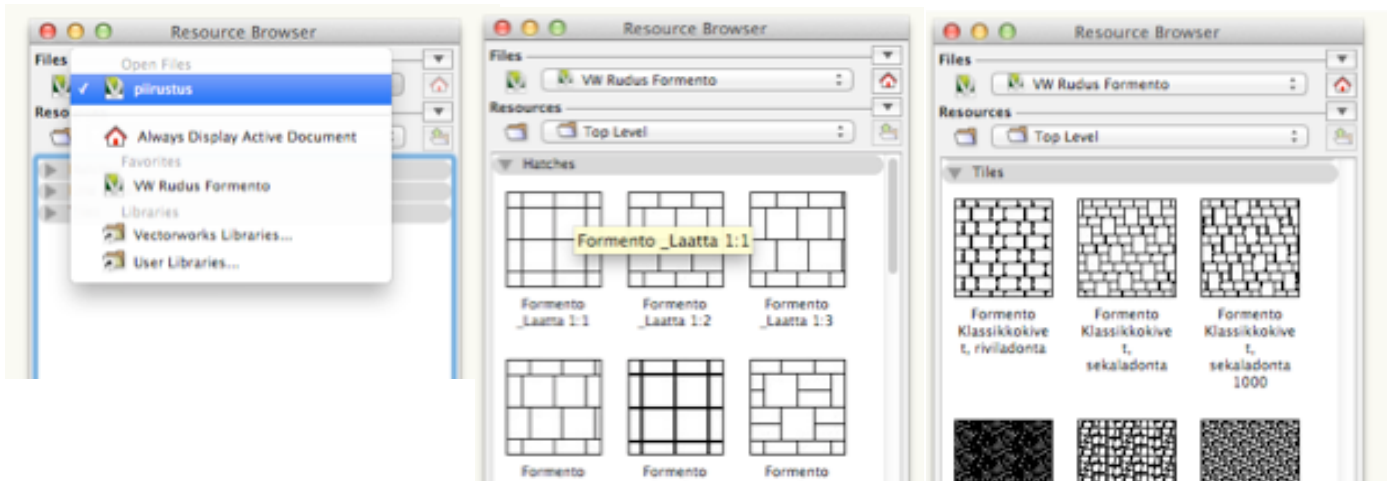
Resource Browser

Files

Open Files

✓ piirustus

Resources

Always Display Active Document

Favorites

VW Rudus Formento

Libraries

Vectorworks Libraries...

User Libraries...

Resource Browser

Files

VW Rudus Formento

Resources

Top Level

Hatches

Formento _Laatta 1:1

Formento _Laatta 1:1

Formento _Laatta 1:2

Formento _Laatta 1:3

Formento

Formento

Formento

Resource Browser

Files

VW Rudus Formento

Resources

Top Level

Tiles

Formento Klassikkokivet, riviladonta

Formento Klassikkokivet, sekaladonta

Formento Klassikkokivet, sekaladonta 1000